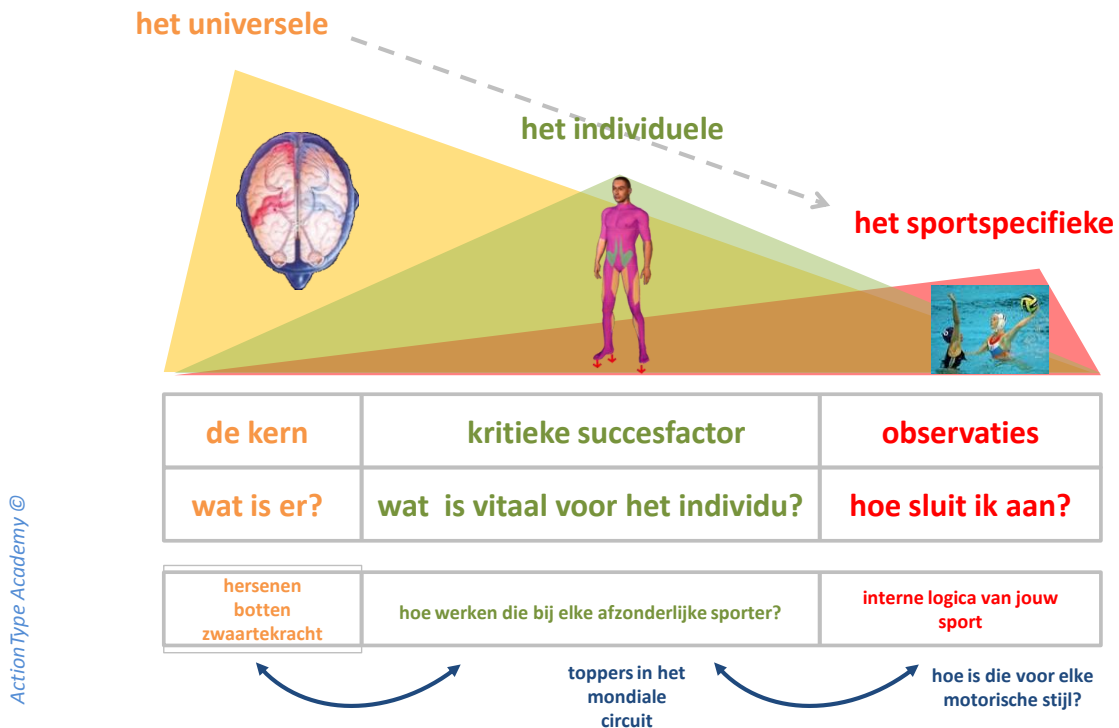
het universele

het individuele

het sportspecifieke

| de kern | kritieke succesfactor | observaties |
|---|---|---|
| wat is er? | wat is vitaal voor het individu? | hoe sluit ik aan? |

| hersenen botten zwaartekracht | hoe werken die bij elke afzonderlijke sporter? | interne logica van jouw sport |
|---|---|---|

toppers in het mondiale circuit

hoe is die voor elke motorische stijl?

ActionType Academy ©